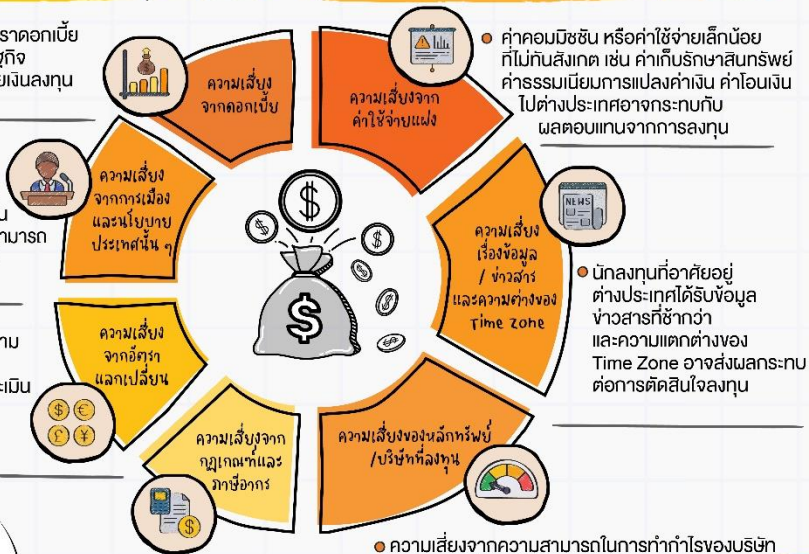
ราดอกเบี้ย
ฐกิจ
ยเงินลงทุน

ความเสี่ยงจากดอกเบี้ย

ความเสี่ยงจากค่าใช้จ่ายแฝง

ค่าคอมมิชชัน หรือค่าใช้จ่ายเล็กน้อยที่ไม่ทันสังเกต เช่น ค่าเก็บรักษาสินทรัพย์ ค่าธรรมเนียมการแปลงค่าเงิน ค่าโอนเงินไปต่างประเทศอาจกระทบกับผลตอบแทนจากการลงทุน

ความเสี่ยงจากการเมืองและนโยบายประเทศนั้น ๆ

น
ามารถ

NEWS

ความเสี่ยงเรื่องข้อมูล / ข่าวสาร และความต่างของ Time Zone

นักลงทุนที่อาศัยอยู่ต่างประเทศได้รับข้อมูลข่าวสารที่ช้ากว่า และความแตกต่างของ Time Zone อาจส่งผลกระทบต่อการตัดสินใจลงทุน

าม

ะเมิน

ความเสี่ยงจากอัตราแลกเปลี่ยน

ความเสี่ยงจากกฎเกณฑ์และภาษีอากร

ความเสี่ยงของหลักทรัพย์/บริษัทที่ลงทุน

ความเสี่ยงจากความสามารถในการทำกำไรของบริษัท